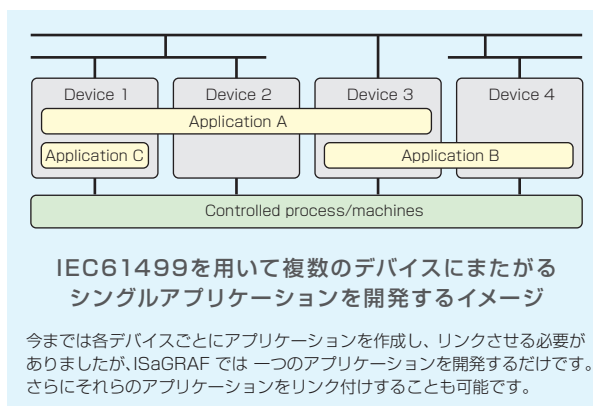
Device 1
Device 2
Device 3
Device 4
Application A
Application C
Application B
Controlled process/machines

IEC61499を用いて複数のデバイスにまたがるシングルアプリケーションを開発するイメージ

今までは各デバイスごとにアプリケーションを作成し、リンクさせる必要がありましたが、ISaGRAF では 一つのアプリケーションを開発するだけです。さらにそれらのアプリケーションをリンク付けすることも可能です。